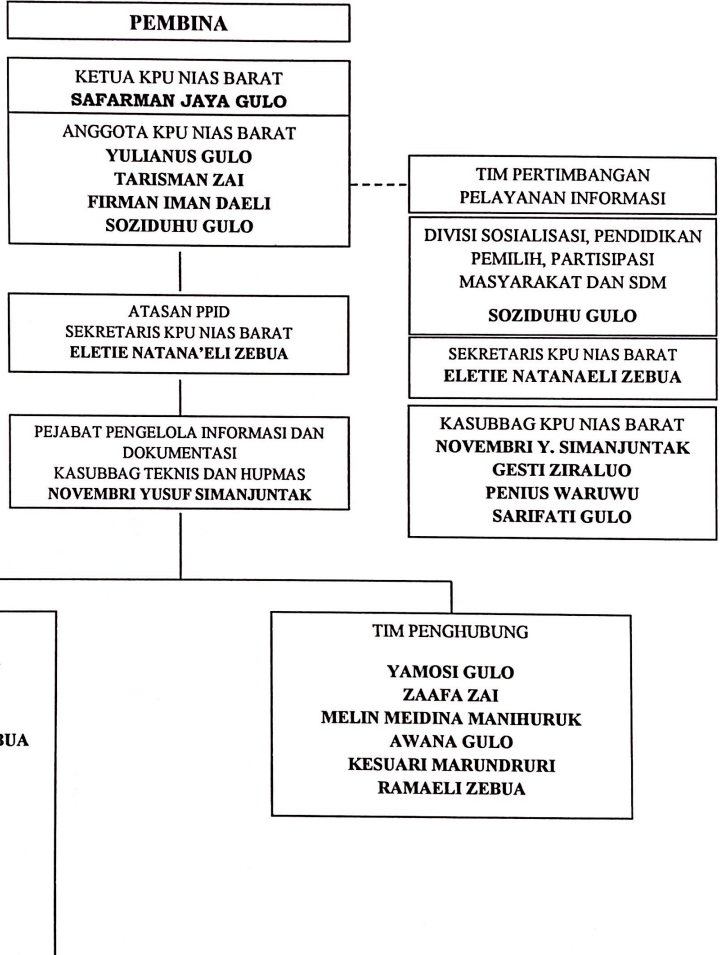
PEMBINA

KETUA KPU NIAS BARAT
SAFARMAN JAYA GULO

ANGGOTA KPU NIAS BARAT
YULIANUS GULO
TARISMAN ZAI
FIRMAN IMAN DAELI
SOZIDUHU GULO

TIM PERTIMBANGAN
PELAYANAN INFORMASI

DIVISI SOSIALISASI, PENDIDIKAN PEMILIH, PARTISIPASI MASYARAKAT DAN SDM

SOZIDUHU GULO

SEKRETARIS KPU NIAS BARAT
ELETIE NATANAELI ZEBUA

KASUBBAG KPU NIAS BARAT
NOVEMBRI Y. SIMANJUNTAK
GESTI ZIRALUO
PENIUS WARUWU
SARIFATI GULO

ATASAN PPID
SEKRETARIS KPU NIAS BARAT
ELETIE NATANA'ELI ZEBUA

PEJABAT PENGELOLA INFORMASI DAN DOKUMENTASI
KASUBBAG TEKNIS DAN HUPMAS
NOVEMBRI YUSUF SIMANJUNTAK

BUA

TIM PENGHUBUNG

YAMOSI GULO
ZAAFA ZAI
MELIN MEIDINA MANIHURUK
AWANA GULO
KESUARI MARUNDRURI
RAMAELI ZEBUA